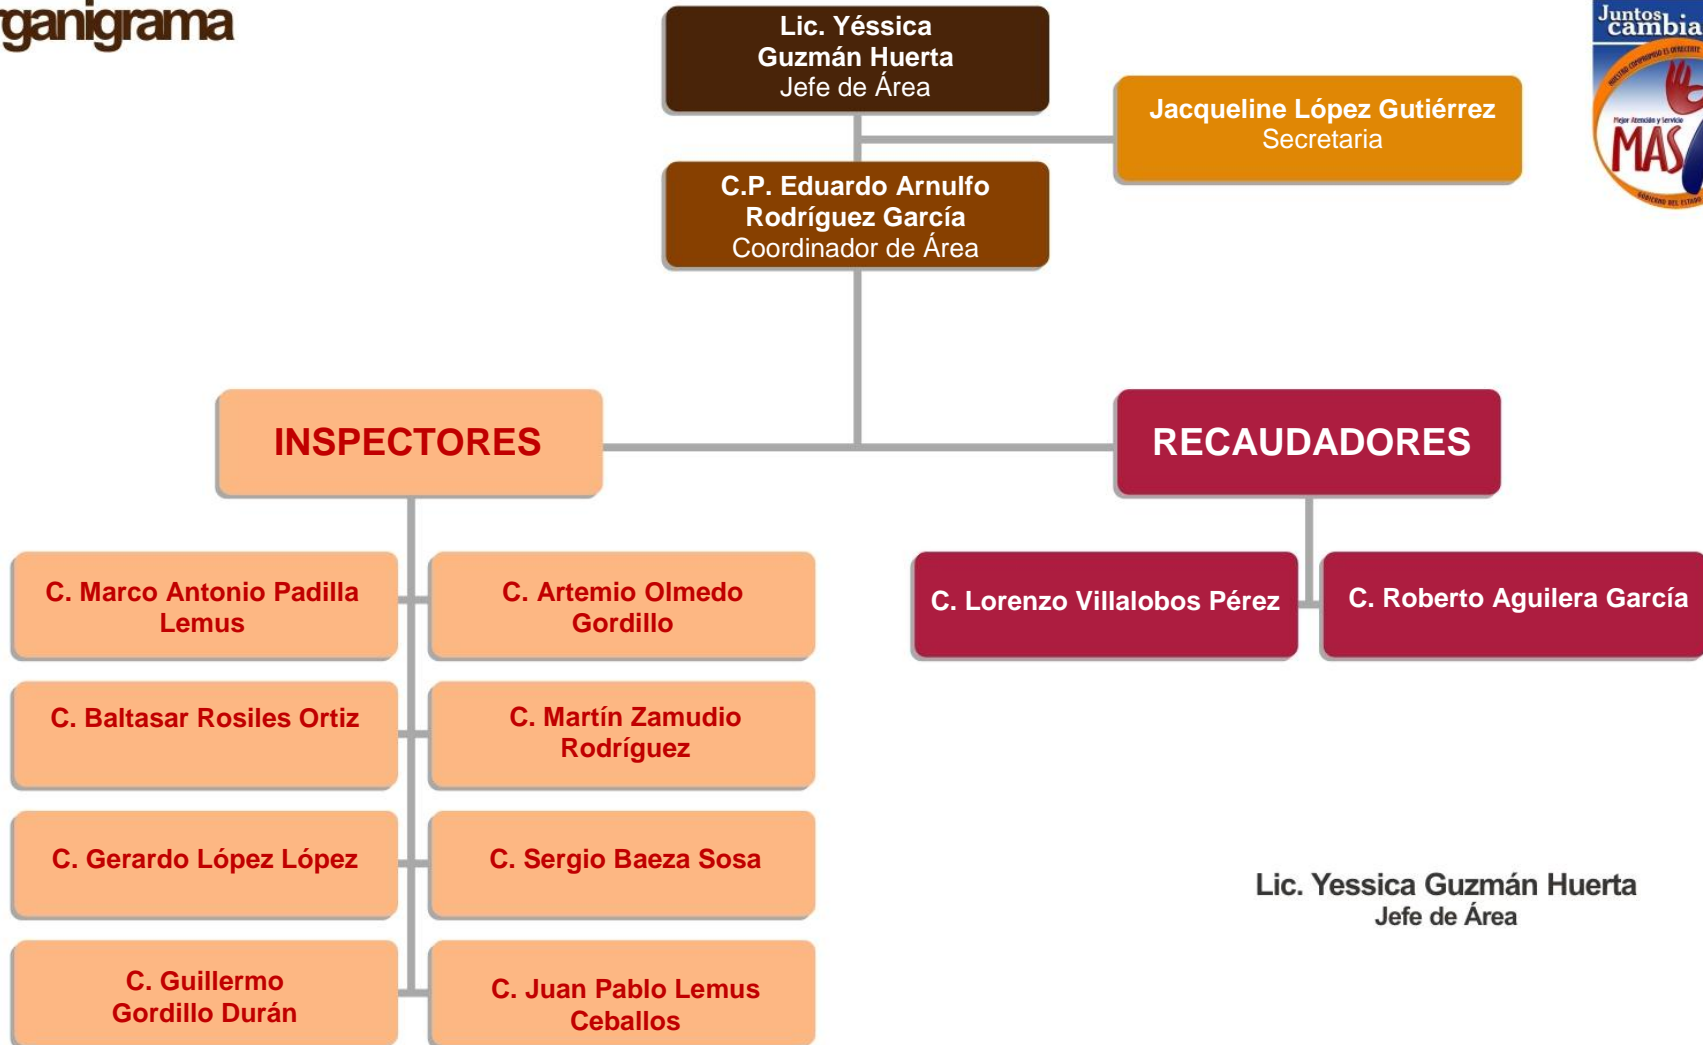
ganigrama

Juntos cambia

MAS

Lic. Yéssica Guzmán Huerta
Jefe de Área

Jacqueline López Gutiérrez
Secretaria

C.P. Eduardo Arnulfo Rodríguez García
Coordinador de Área

INSPECTORES

RECAUDADORES

C. Marco Antonio Padilla Lemus

C. Artemio Olmedo Gordillo

C. Baltasar Rosiles Ortiz

C. Martín Zamudio Rodríguez

C. Gerardo López López

C. Sergio Baeza Sosa

C. Guillermo Gordillo Durán

C. Juan Pablo Lemus Ceballos

C. Lorenzo Villalobos Pérez

C. Roberto Aguilera García

Lic. Yessica Guzmán Huerta
Jefe de Área